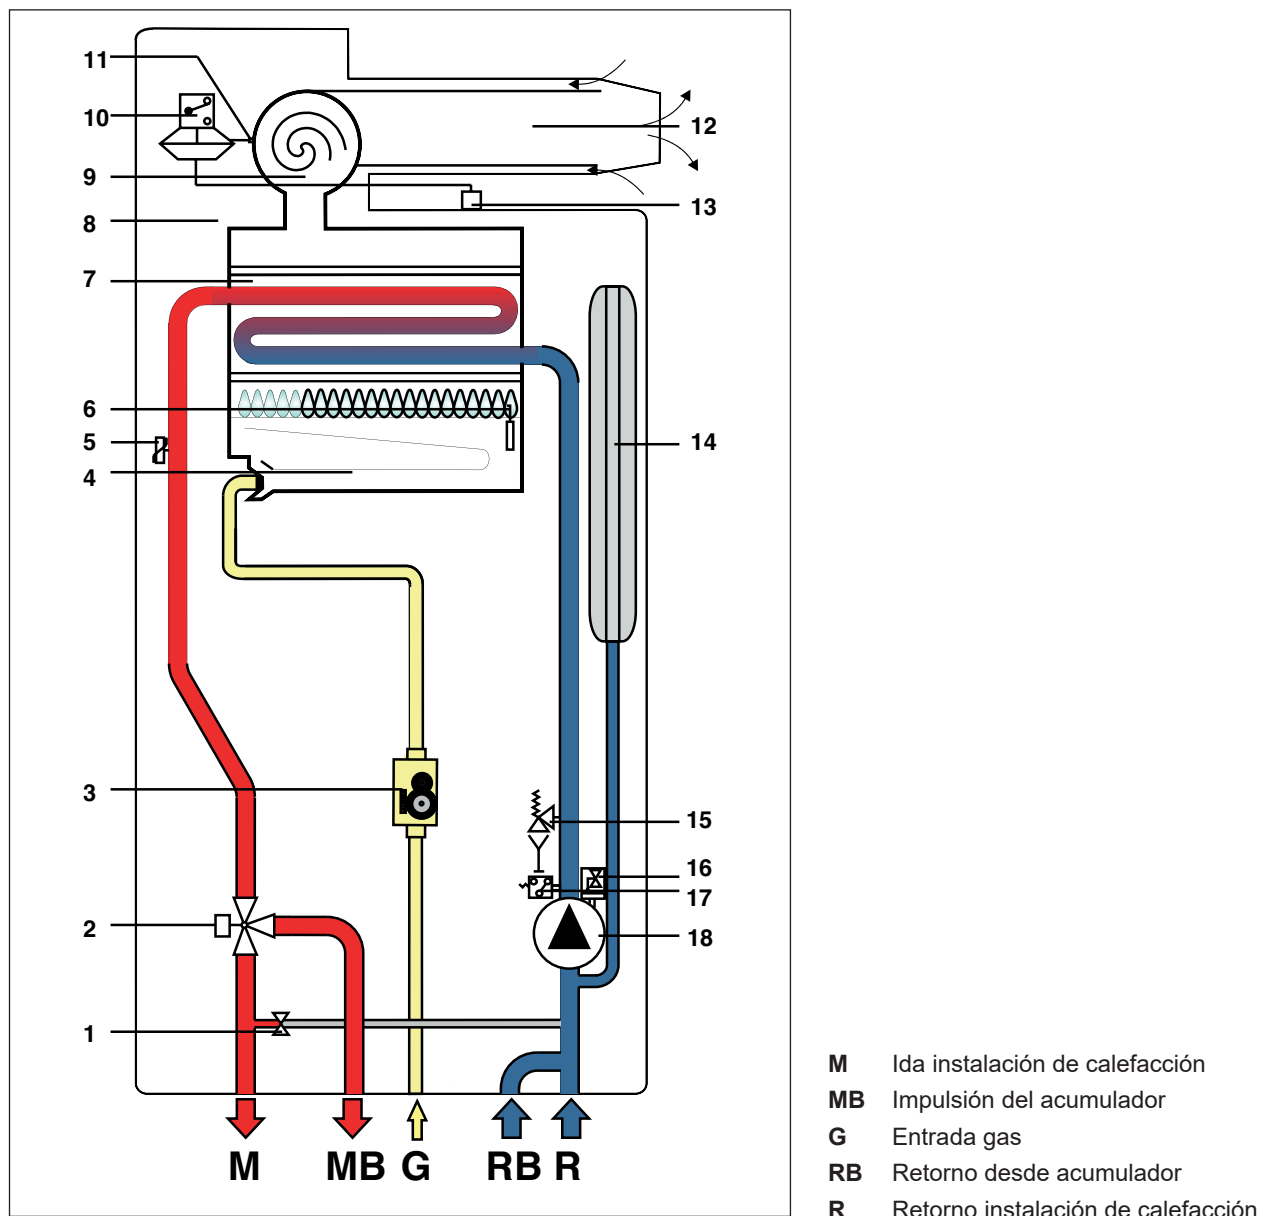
11
10
9
8
7
6
5
4
3
2
1

12
13
14
15
16
17
18

M MB G RB R

| M | Ida instalación de calefacción |
|---|---|
| MB | Impulsión del acumulador |
| G | Entrada gas |
| RB | Retorno desde acumulador |
| R | Retorno instalación de calefacción |